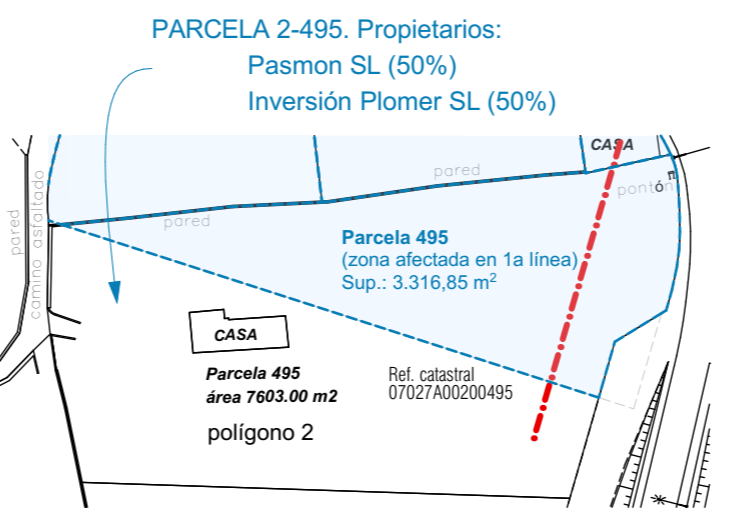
PARCELA 2-495. Propietarios:
Pasmon SL (50%)
Inversión Plomer SL (50%)

CASA

pared

pontón

pared

pared

camino asfaltado

Parcela 495
(zona afectada en 1a línea)
Sup.: 3.316,85 m$^2$

CASA

Parcela 495
área 7603.00 m2

Ref. catastral
07027A00200495

polígono 2